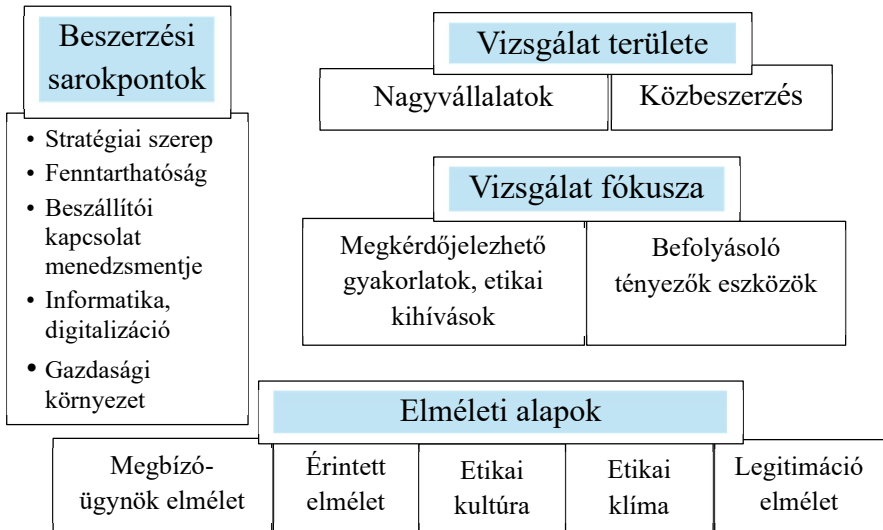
Beszerzési sarokpontok

- Stratégiai szerep
- Fenntarthatóság
- Beszállítói kapcsolat menedzsmentje
- Informatika, digitalizáció
- Gazdasági környezet

Vizsgálat területe

Nagyvállalatok

Közbeszerzés

Vizsgálat fókusza

Megkérdőjelezhető gyakorlatok, etikai kihívások

Befolyásoló tényezők eszközök

Elméleti alapok

Megbízó-ügynök elmélet

Érintett elmélet

Etikai kultúra

Etikai klíma

Legitimáció elmélet